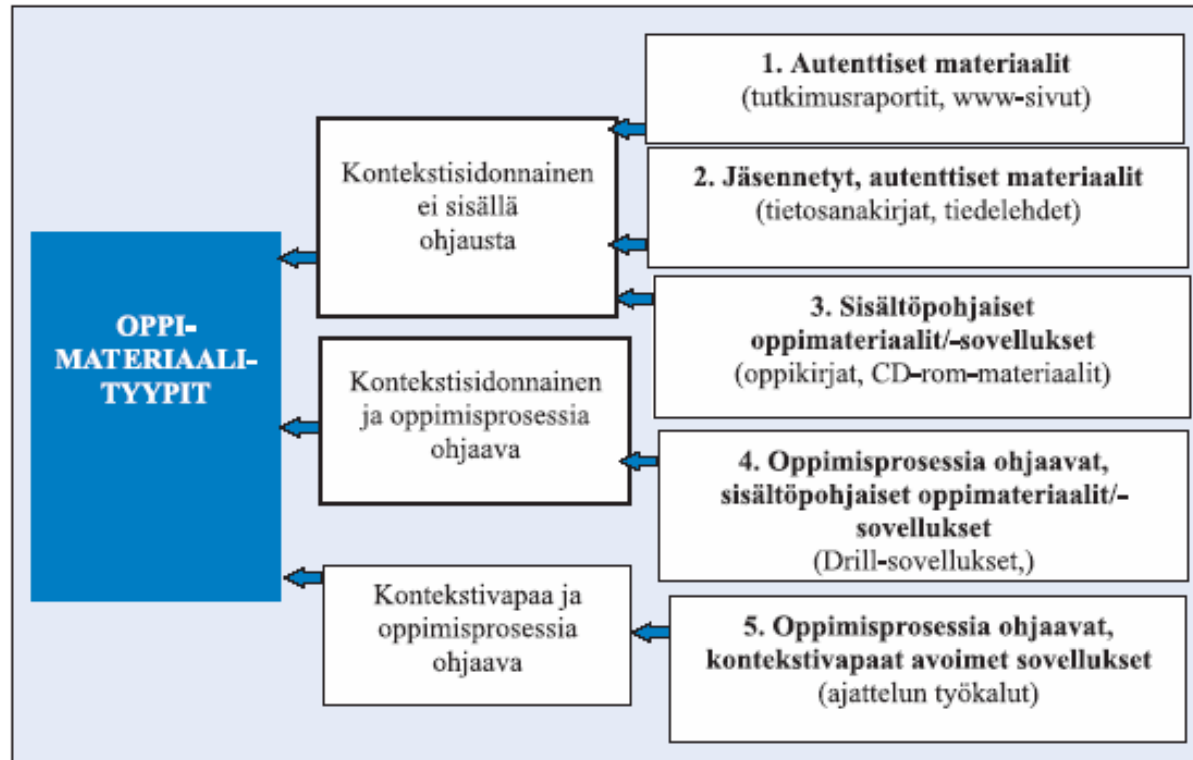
OPPI-MATERIAALI-TYYPIT

Kontekstisidonnainen ei sisällä ohjausta

Kontekstisidonnainen ja oppimisprosessia ohjaava

Kontekstivapaa ja oppimisprosessia ohjaava

**1. Autenttiset materiaalit**
(tutkimusraportit, www-sivut)

**2. Jäsennetyt, autenttiset materiaalit**
(tietosanakirjat, tiedelehdet)

**3. Sisältöpohjaiset oppimateriaalit/-sovellukset**
(oppikirjat, CD-rom-materiaalit)

**4. Oppimisprosessia ohjaavat, sisältöpohjaiset oppimateriaalit/-sovellukset**
(Drill-sovellukset,)

**5. Oppimisprosessia ohjaavat, kontekstivapaat avoimet sovellukset**
(ajattelun työkalut)